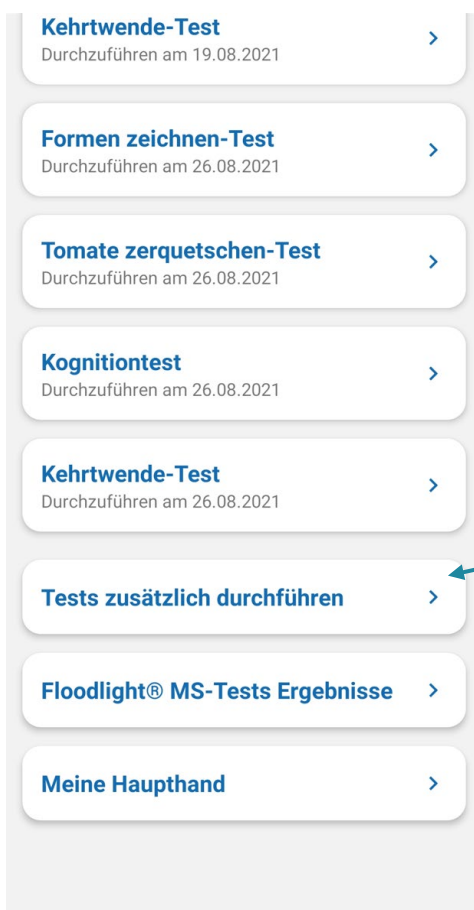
Kehrtwende-Test
Durchzuführen am 19.08.2021

Formen zeichnen-Test
Durchzuführen am 26.08.2021

Tomate zerquetschen-Test
Durchzuführen am 26.08.2021

Kognitiontest
Durchzuführen am 26.08.2021

Kehrtwende-Test
Durchzuführen am 26.08.2021

Tests zusätzlich durchführen

Floodlight® MS-Tests Ergebnisse

Meine Haupthand